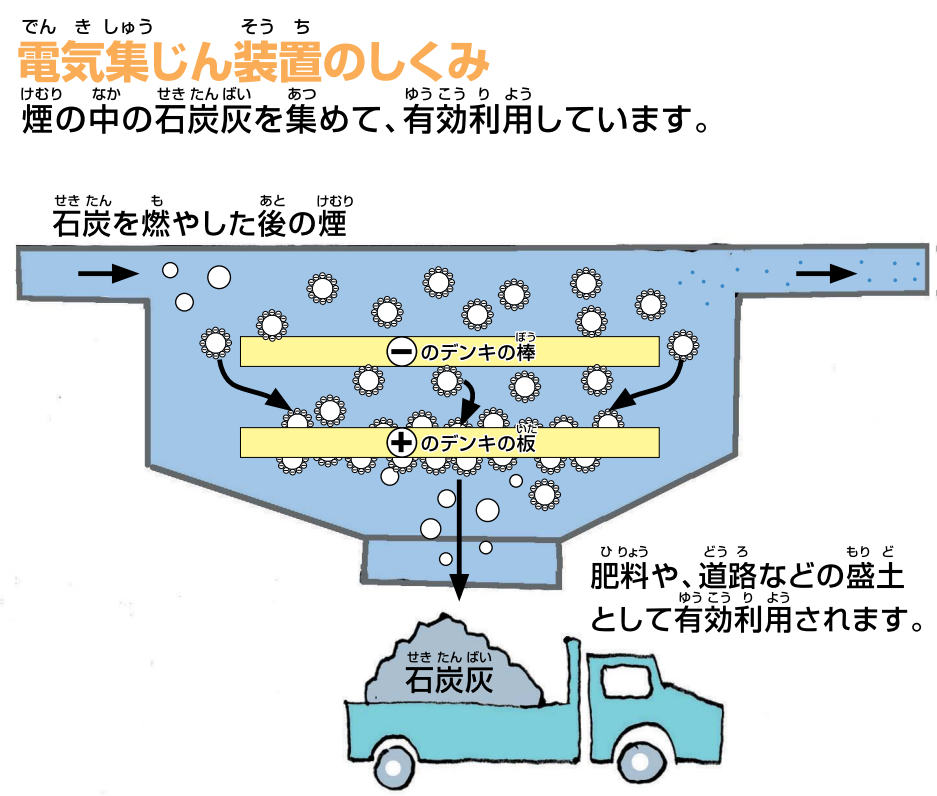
でんきしゅう そうち
電気集じん装置のしくみ
けむり なか せきたんばい あつ ゆうこうりよう
煙の中の石炭灰を集めて、有効利用しています。

せきたん も あと けむり
石炭を燃やした後の煙

ぼう
のデンキの棒

いた
のデンキの板

ひりょう どうろ もりど
肥料や、道路などの盛土
ゆうこうりよう
として有効利用されます。

せきたんばい
石炭灰